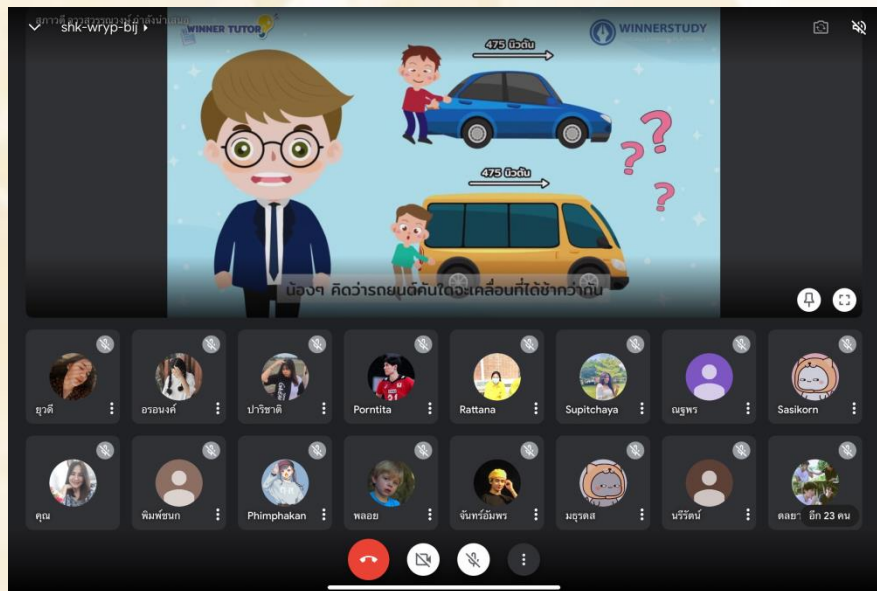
shk-wryp-bij
สภาวดี ศรวสวรรณวงค์ กำลังนำเสนอ
WINNER TUTOR
WINNERSTUDY
475 นิวตัน
475 นิวตัน
น้องๆ คิดว่ารถยนต์คันใดจะเคลื่อนที่ได้ช้ากว่ากัน
ยุวดี
อรอนงค์
ปาริชาติ
Porntita
Rattana
Supitchaya
ณฐพร
Sasikorn
คุณ
พิมพ์ชนก
Phimphakan
พลอย
จันทร์อัมพร
มธุรสส
นรีรัตน์
ดลยา
อีก 23 คน